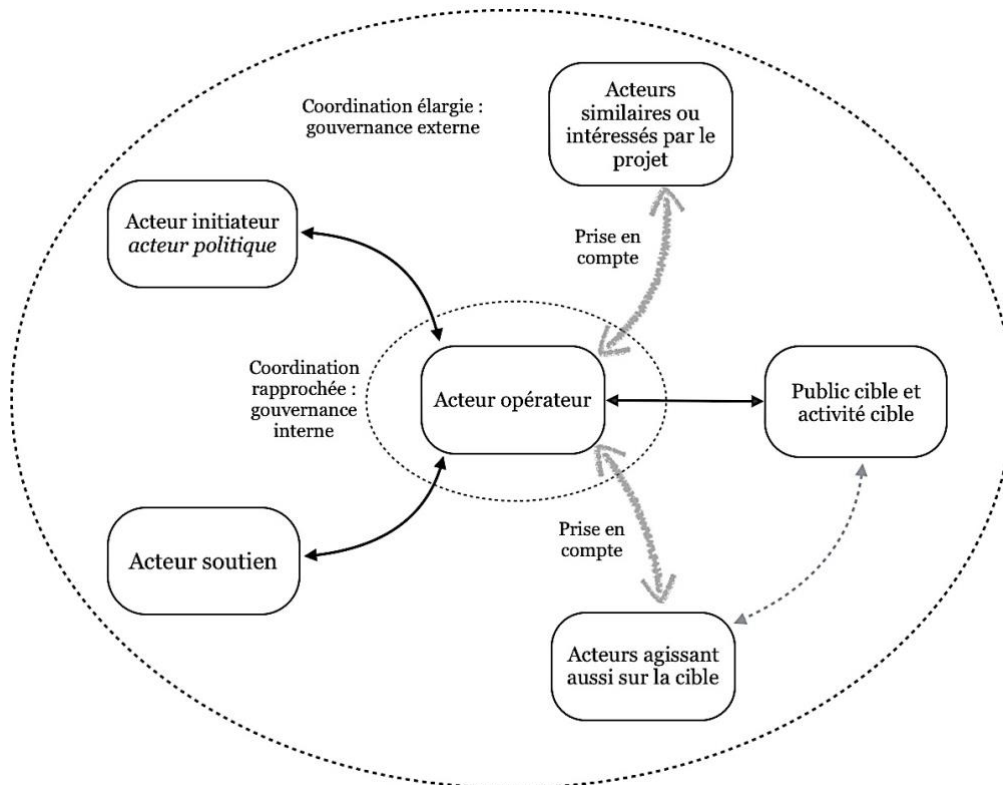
Coordination élargie : gouvernance externe

Acteurs similaires ou intéressés par le projet

Acteur initiateur
*acteur politique*

Prise en compte

Coordination rapprochée : gouvernance interne

Acteur opérateur

Public cible et activité cible

Prise en compte

Acteur soutien

Acteurs agissant aussi sur la cible